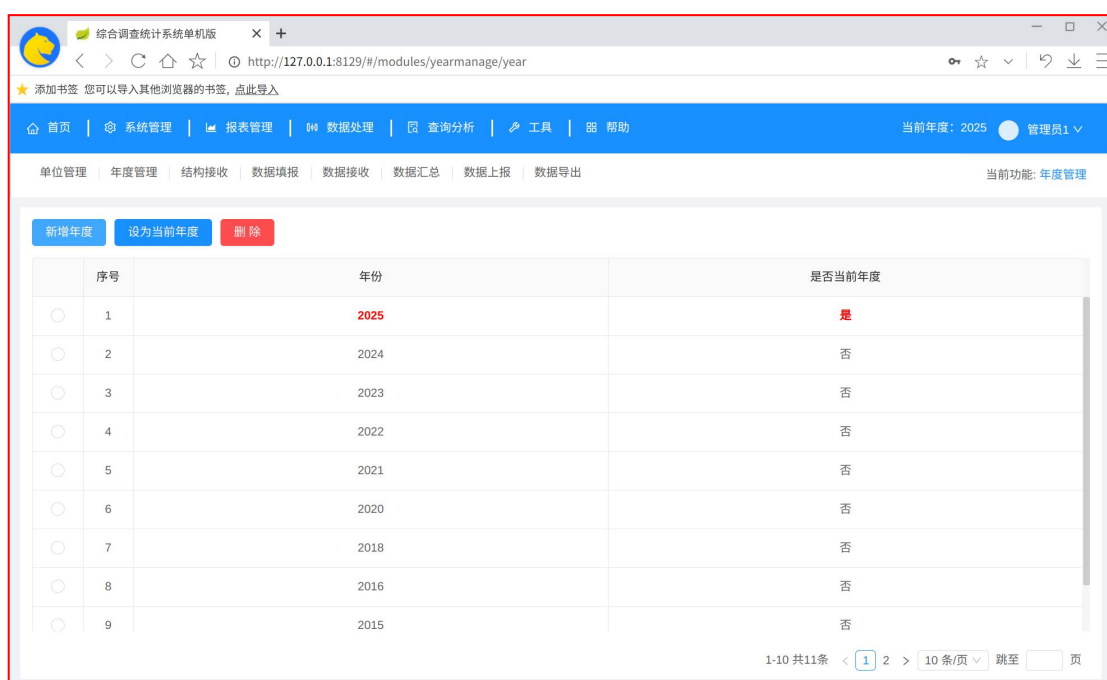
综合调查统计系统单机版 × +

http://127.0.0.1:8129/#/modules/yearmanage/year

添加书签 您可以导入其他浏览器的书签, 点此导入

首页 | 系统管理 | 报表管理 | 数据处理 | 查询分析 | 工具 | 帮助

当前年度: 2025 管理员1

单位管理 | 年度管理 | 结构接收 | 数据填报 | 数据接收 | 数据汇总 | 数据上报 | 数据导出

当前功能: 年度管理

新增年度 设为当前年度 删除

| | 序号 | 年份 | 是否当前年度 |
|---|---|---|---|
| | 1 | 2025 | 是 |
| | 2 | 2024 | 否 |
| | 3 | 2023 | 否 |
| | 4 | 2022 | 否 |
| | 5 | 2021 | 否 |
| | 6 | 2020 | 否 |
| | 7 | 2018 | 否 |
| | 8 | 2016 | 否 |
| | 9 | 2015 | 否 |

1-10 共11条 < 1 2 > 10 条/页 跳至 页